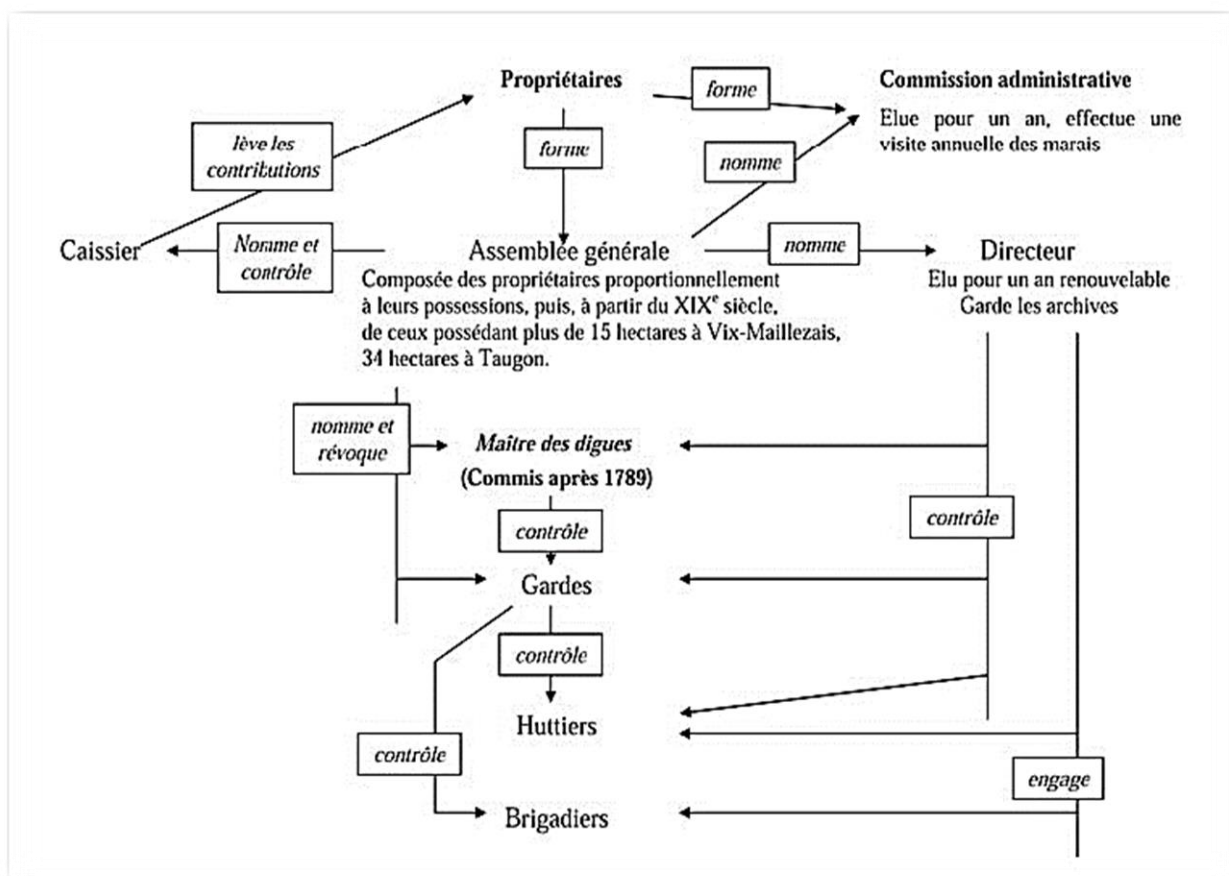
Propriétaires

forme

Commission administrative

Elue pour un an, effectue une visite annuelle des marais

lève les contributions

forme

nomme

Caissier

Nomme et contrôle

Assemblée générale

nomme

Directeur

Composée des propriétaires proportionnellement à leurs possessions, puis, à partir du XIX$^{e}$ siècle, de ceux possédant plus de 15 hectares à Vix-Maillezais, 34 hectares à Taugon.

Elu pour un an renouvelable
Garde les archives

nomme et révoque

Maître des digues
(Commis après 1789)

contrôle

contrôle

Gardes

contrôle

Huttiers

contrôle

engage

Brigadiers